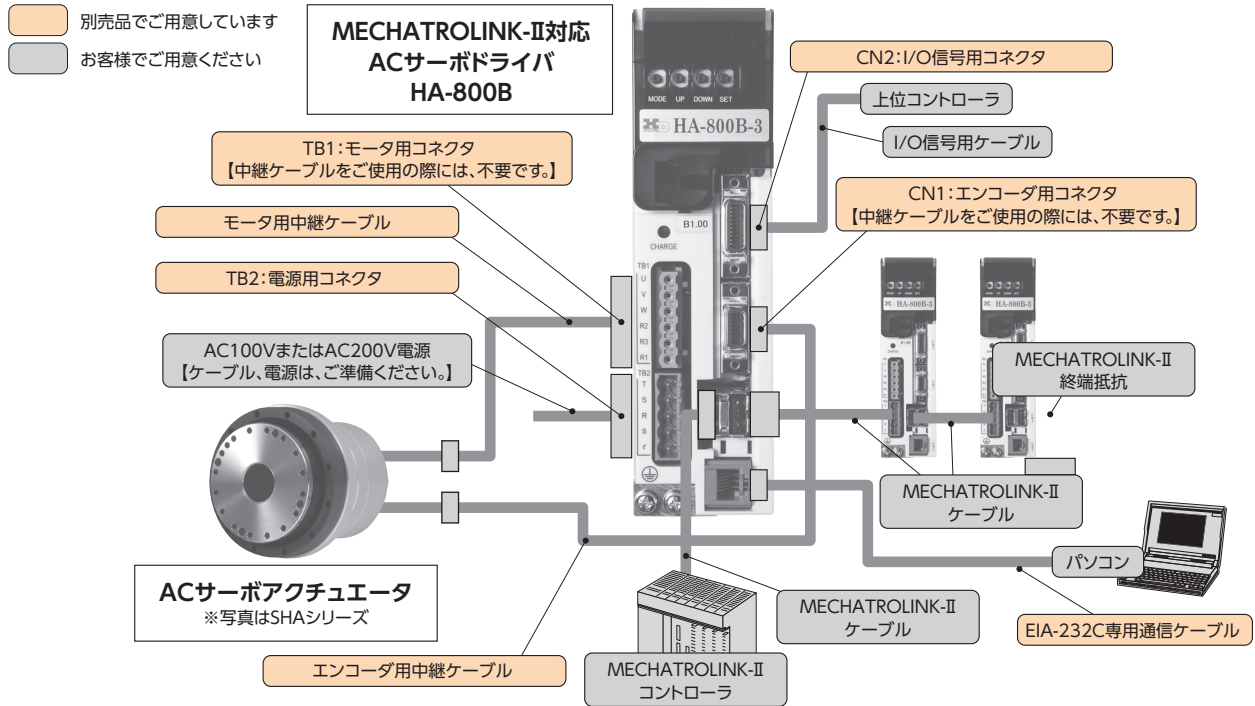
別売品でご用意しています

お客様でご用意ください

MECHATROLINK-Ⅱ対応
ACサーボドライバ
HA-800B

MODE UP DOWN SET

HA-800B-3

B1.00

CHARGE

TB1
U
V
W
R2
R3
R1

TB2
T
S
R
s
r

CN2:I/O信号用コネクタ

上位コントローラ

I/O信号用ケーブル

CN1:エンコーダ用コネクタ
【中継ケーブルをご使用の際には、不要です。】

TB1:モータ用コネクタ
【中継ケーブルをご使用の際には、不要です。】

モータ用中継ケーブル

TB2:電源用コネクタ

AC100VまたはAC200V電源
【ケーブル、電源は、ご準備ください。】

HA-800B-3

HA-800B-3

MECHATROLINK-Ⅱ
終端抵抗

MECHATROLINK-Ⅱ
ケーブル

パソコン

EIA-232C専用通信ケーブル

MECHATROLINK-Ⅱ
ケーブル

MECHATROLINK-Ⅱ
コントローラ

ACサーボアクチュエータ
※写真はSHAシリーズ

エンコーダ用中継ケーブル